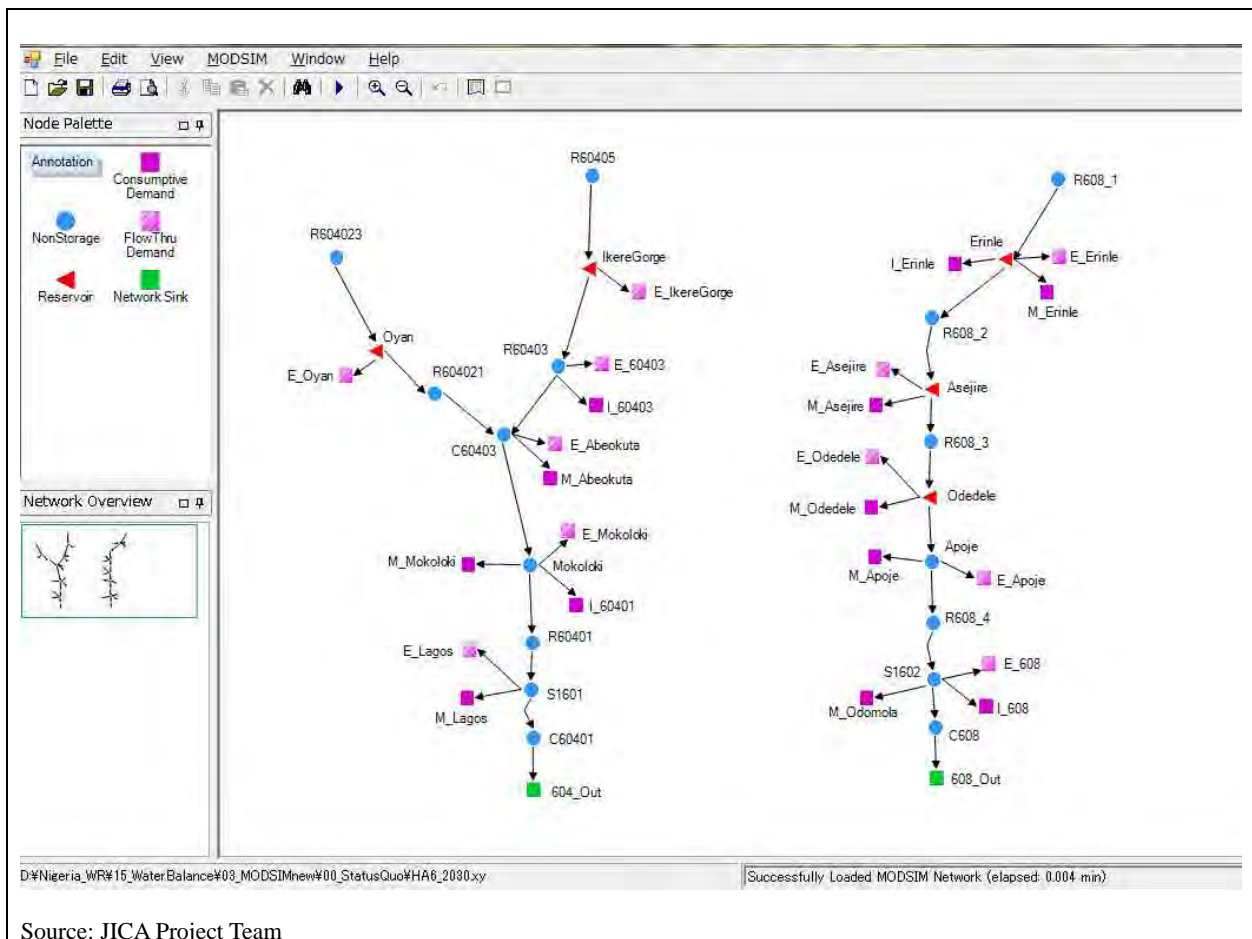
File Edit View MODSIM Window Help

Node Palette

Annotation
Consumptive Demand
NonStorage
FlowThru Demand
Reservoir
Network Sink

Network Overview

R60405
R604023
IkereGorge
E_IkereGorge
Oyan
E_Oyan
R604021
R60403
E_60403
I_60403
C60403
E_Abeokuta
M_Abeokuta
E_Mokoloki
M_Mokoloki
Mokoloki
I_60401
R60401
E_Lagos
S1601
M_Lagos
C60401
604_Out

R608_1
Erinle
I_Erinle
E_Erinle
M_Erinle
R608_2
E_Asejire
Asejire
M_Asejire
R608_3
E_Odedele
Odedele
M_Odedele
Apoje
M_Apoje
E_Apoje
R608_4
S1602
E_608
M_Odomola
I_608
C608
608_Out

D:¥Nigeria_WR¥15_WaterBalance¥03_MODSIMnew¥00_StatusQuo¥HA6_2030.xy
Successfully Loaded MODSIM Network (elapsed: 0.004 min)

Source: JICA Project Team